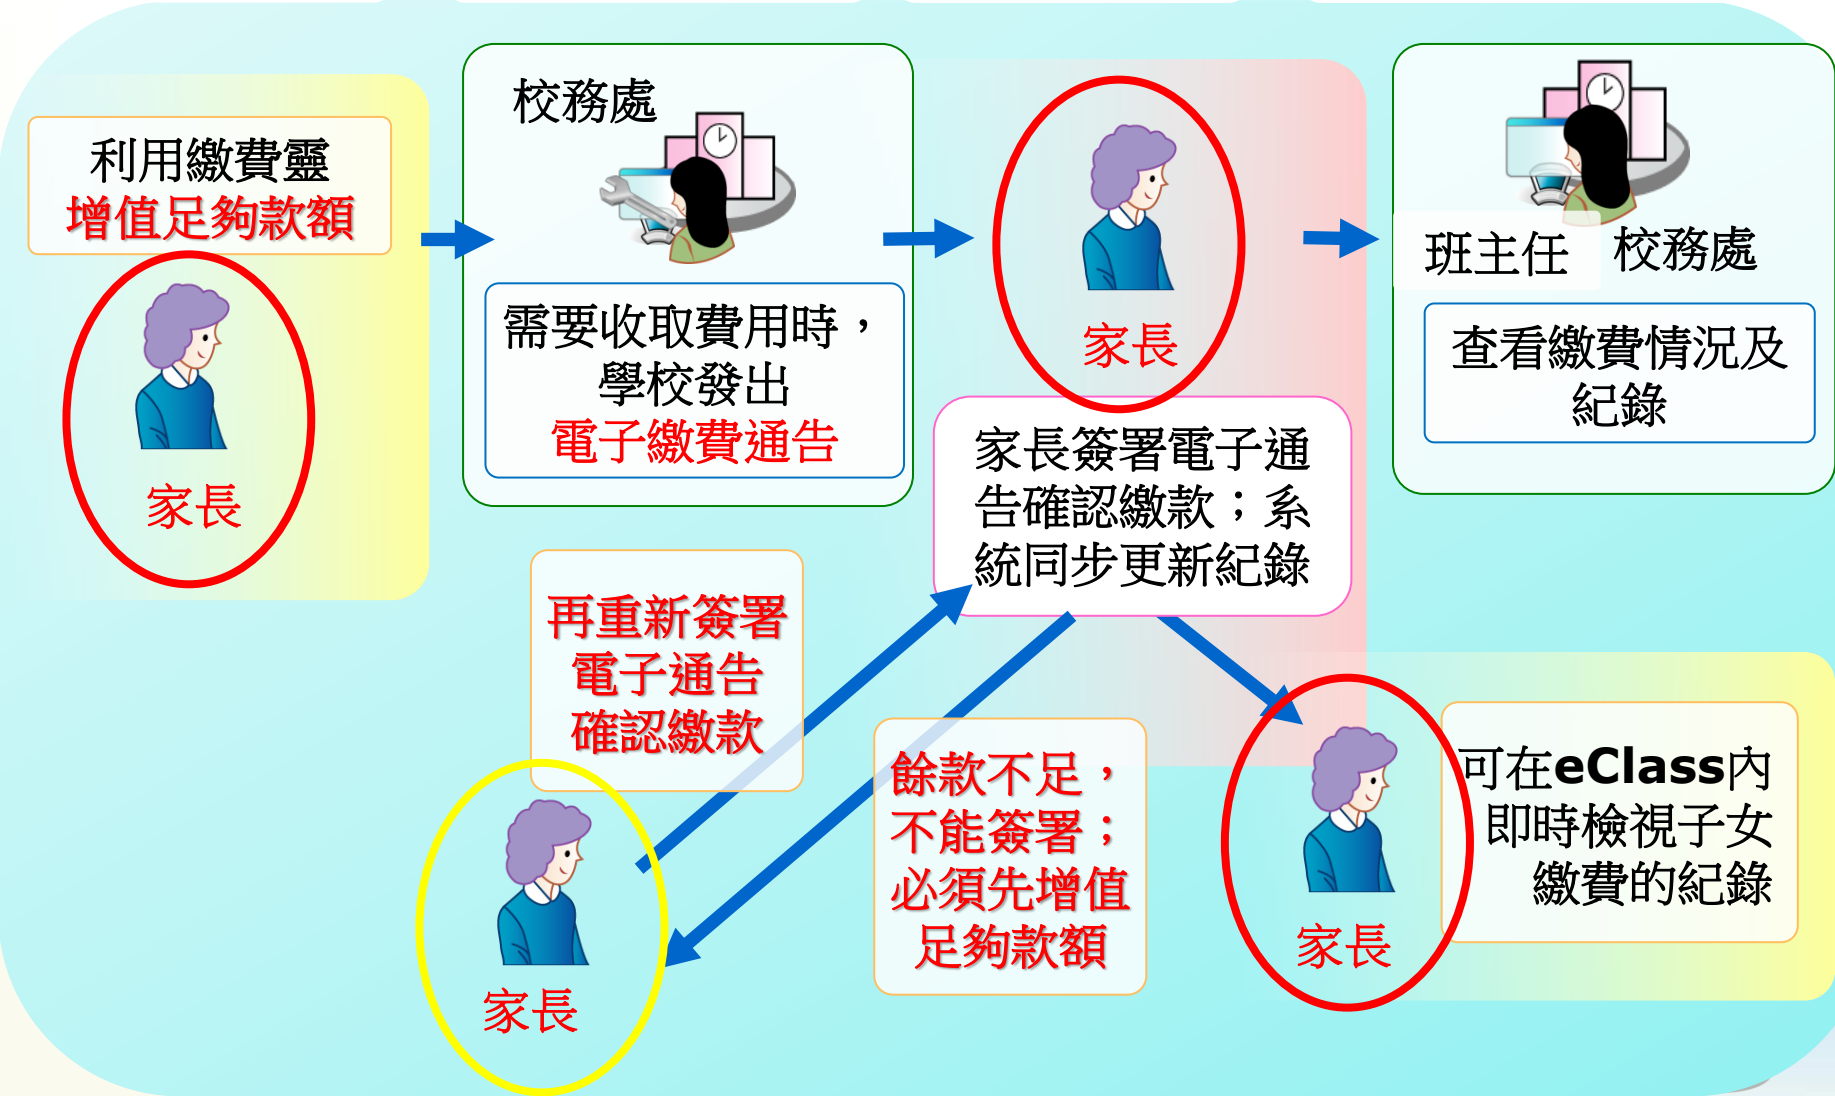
利用繳費靈
增值足夠款額

家長

校務處

需要收取費用時，
學校發出
電子繳費通告

家長

家長簽署電子通告確認繳款；系統同步更新紀錄

班主任 校務處

查看繳費情況及紀錄

再重新簽署
電子通告
確認繳款

家長

餘款不足，
不能簽署；
必須先增值
足夠款額

家長

可在eClass內
即時檢視子女
繳費的紀錄